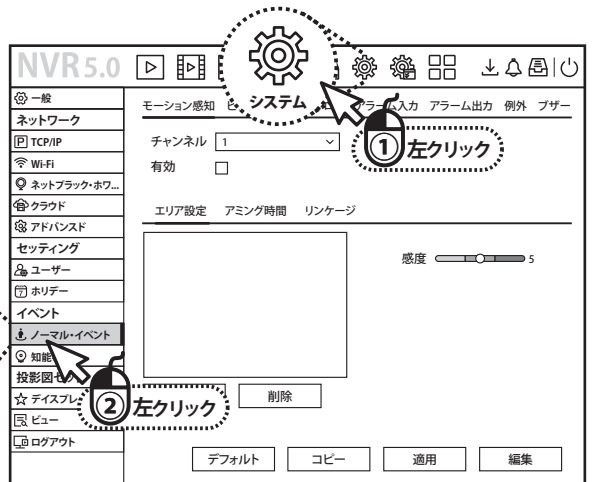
NVR5.0

システム

① 左クリック

一般
ネットワーク
TCP/IP
Wi-Fi
ネットブラック・ホワ...
クラウド
アドバンスド
セッティング
ユーザー
ホリデー
イベント
ノーマル・イベント
知能
投影図セ
ディスプレ
ビュー
ログアウト

② 左クリック

モーション感知 ビ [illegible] アラー入力 アラーム出力 例外 ブザー

チャンネル 1
有効

エリア設定 アミング時間 リンケージ

感度 5

削除

デフォルト コピー 適用 編集